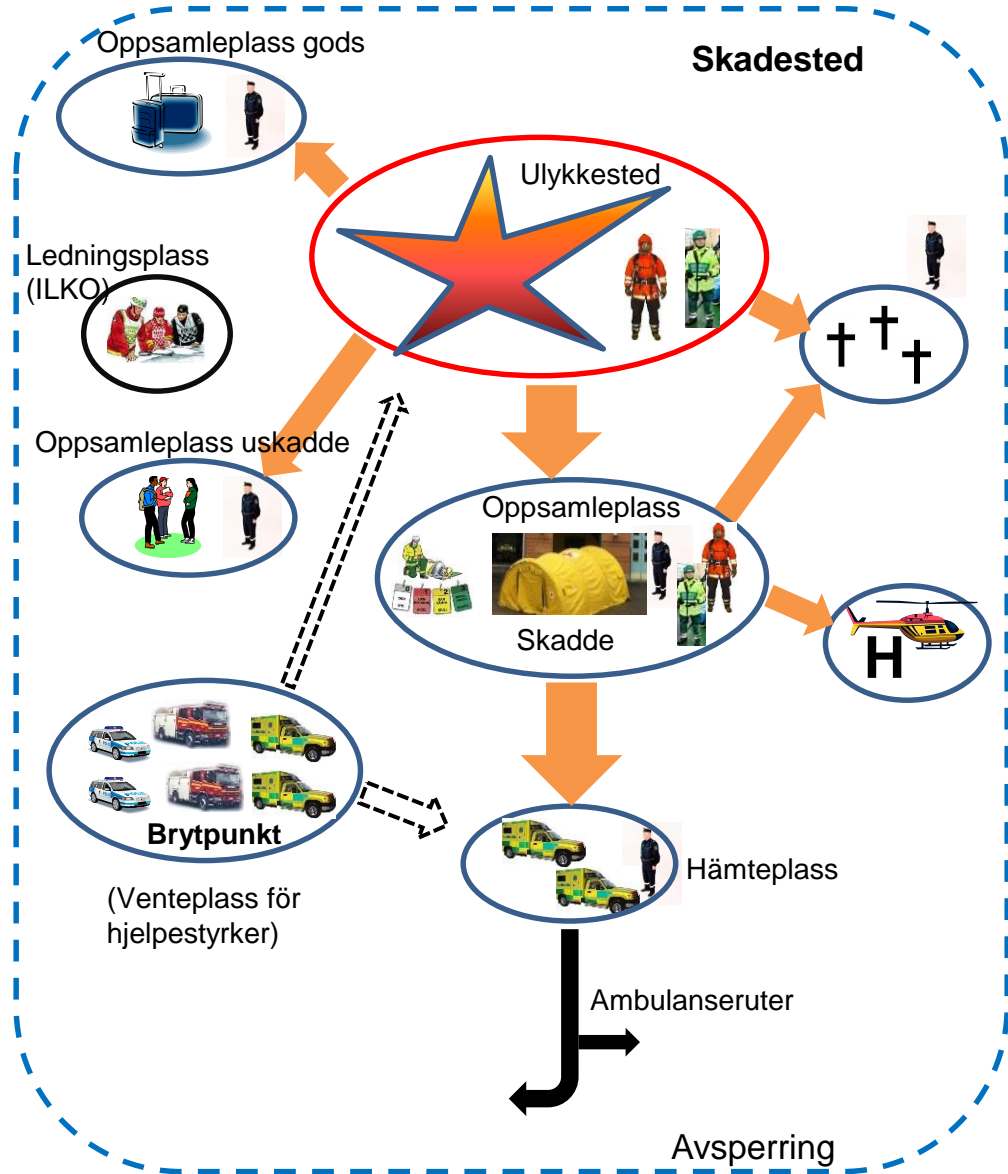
Oppsamleplass gods

Skadested

Ulykkested

Ledningsplass (ILKO)

†
†
†

Oppsamleplass uskadde

Oppsamleplass

Skadde

H

Brytpunkt

(Venteplass för hjelpestyrker)

Hämteplass

Ambulanseruter

Avsperring